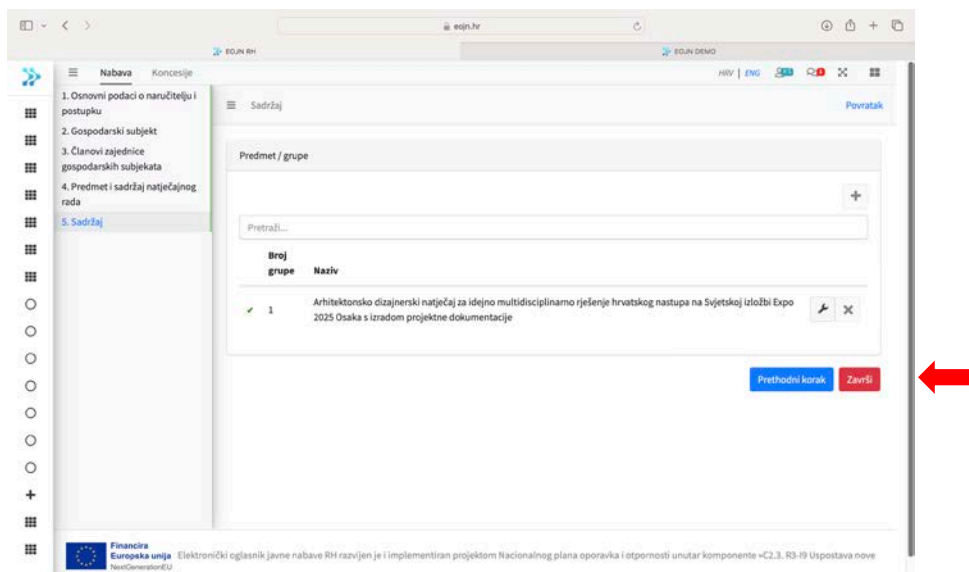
eojn.hr

EOJN RH

EOJN DEMO

Nabava Koncesije

HRV | ENG

1. Osnovni podaci o naručitelju i postupku
2. Gospodarski subjekt
3. Članovi zajednice gospodarskih subjekata
4. Predmet i sadržaj natječajnog rada
5. Sadržaj

Sadržaj

Povratak

Predmet / grupe

+

Pretraži...

| Broj grupe | Naziv |
|---|---|
| 1 | Arhitektonsko dizajnerski natječaj za idejno multidisciplinarno rješenje hrvatskog nastupa na Svjetskoj izložbi Expo 2025 Osaka s izradom projektne dokumentacije |

Prethodni korak Završi

Financira Europska unija NextGenerationEU

Elektronički oglasnik javne nabave RH razvijen je i implementiran projektom Nacionalnog plana oporavka i otpornosti unutar komponente »C2.3. R3-I9 Uspostava nove